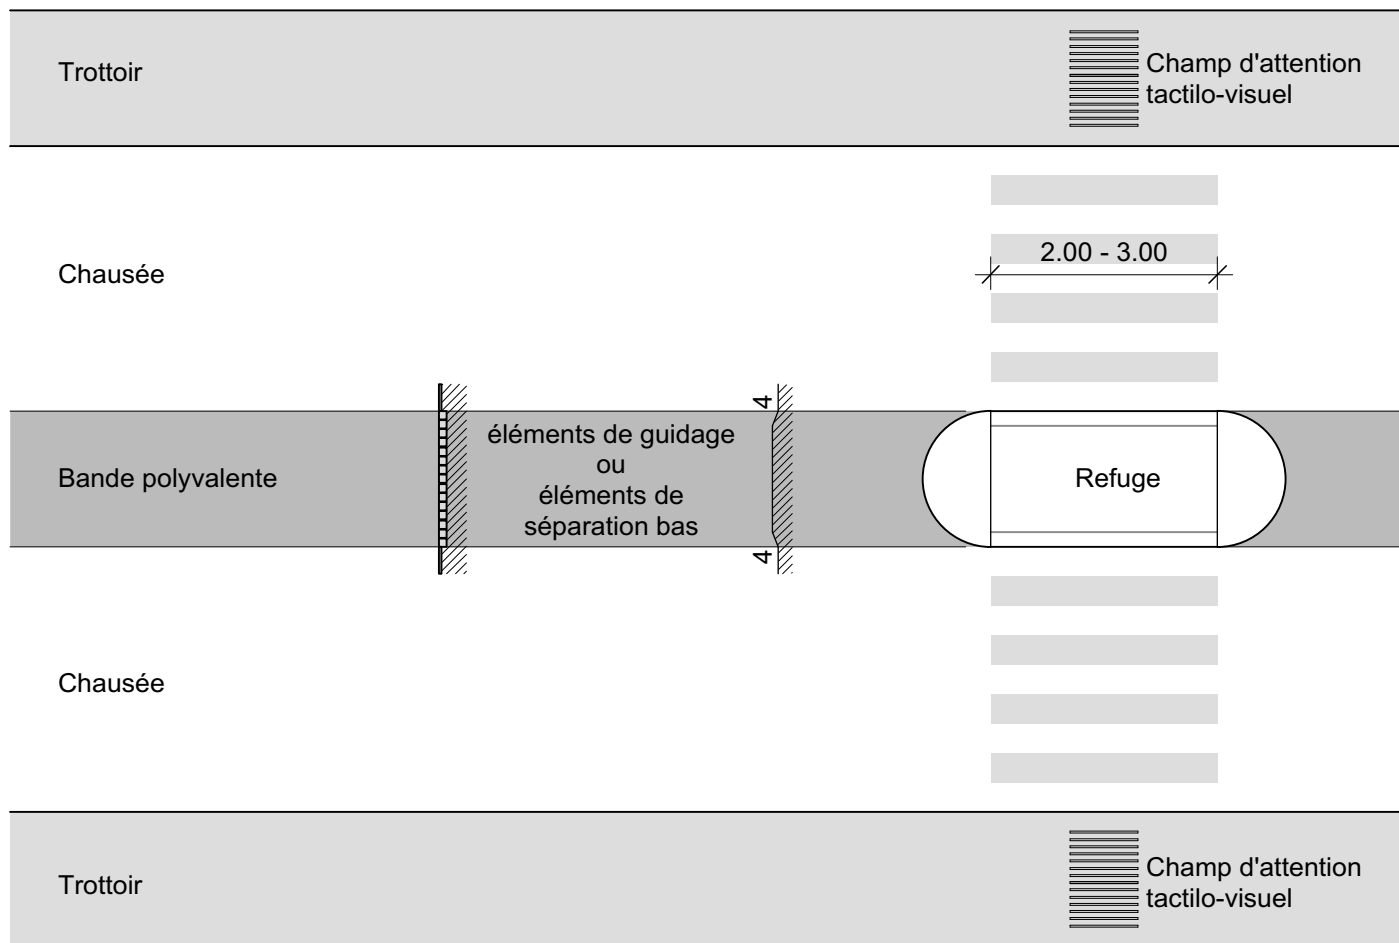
Trottoir

Champ d'attention tactilo-visuel

Chausée

2.00 - 3.00

4

Bande polyvalente

éléments de guidage
ou
éléments de
séparation bas

Refuge

4

Chausée

Trottoir

Champ d'attention tactilo-visuel